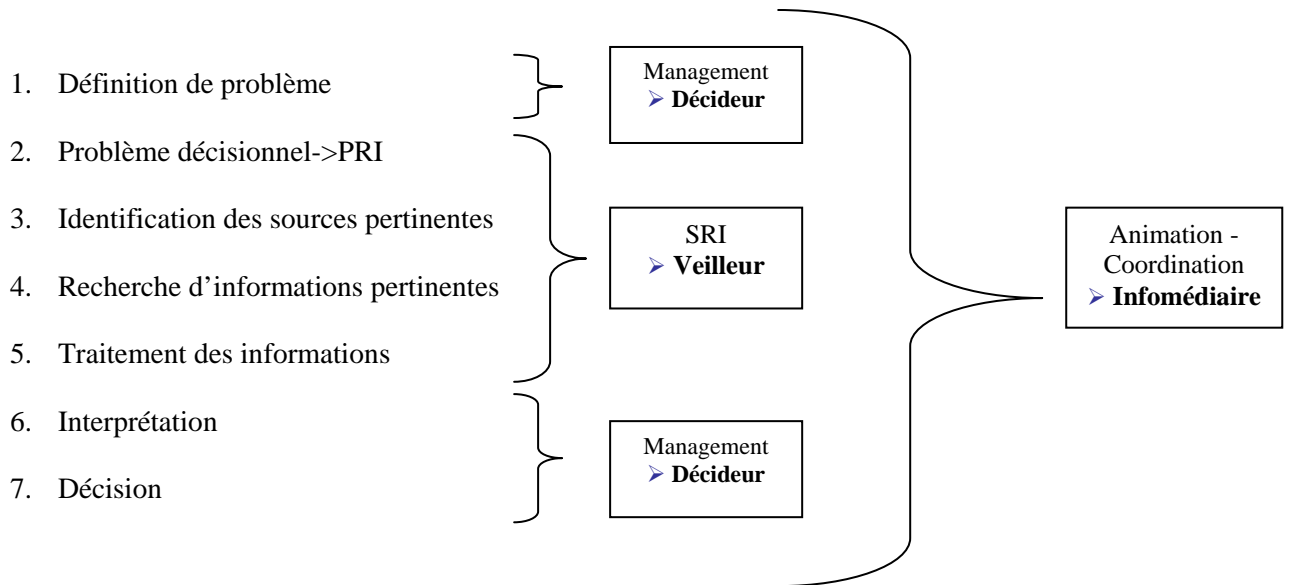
1. Définition de problème
2. Problème décisionnel->PRI
3. Identification des sources pertinentes
4. Recherche d'informations pertinentes
5. Traitement des informations
6. Interprétation
7. Décision

Management
➢ **Décideur**

SRI
➢ **Veilleur**

Management
➢ **Décideur**

Animation - Coordination
➢ **Infomédiaire**